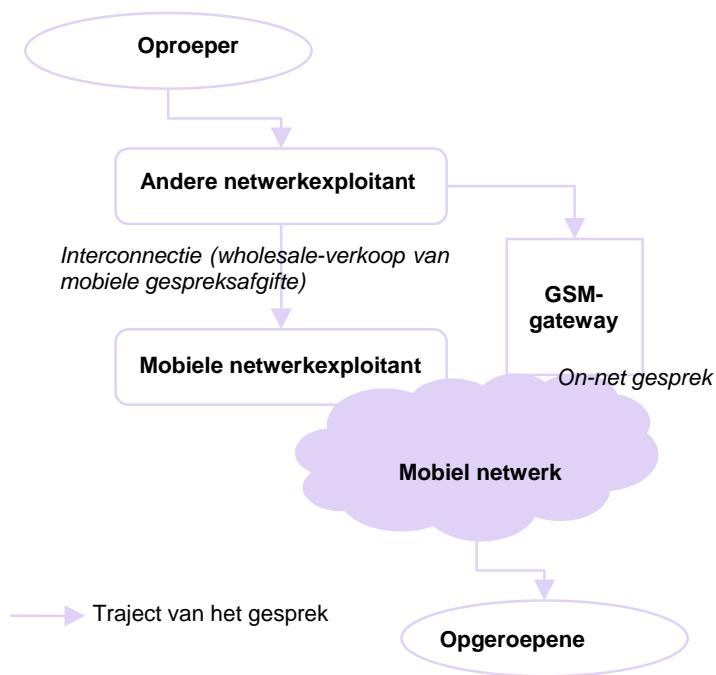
Oproeper

Andere netwerkexploitant

Interconnectie (wholesale-verkoop van mobiele gespreksafgifte)

GSM-gateway

Mobiele netwerkexploitant

On-net gesprek

Mobiel netwerk

Traject van het gesprek

Opgeroepene